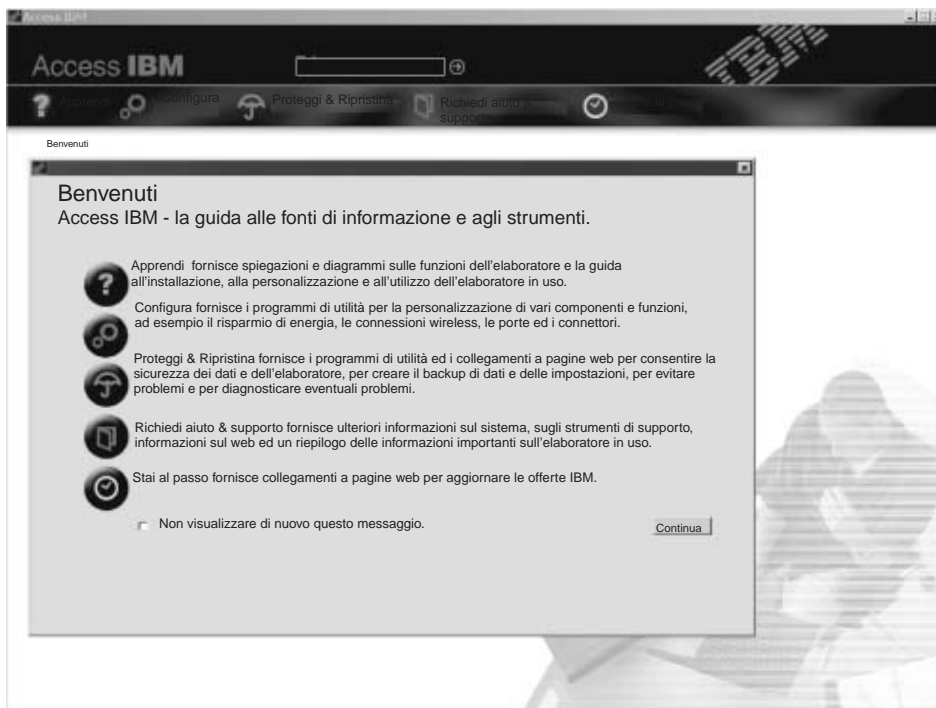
Access IBM

Access IBM

Apprendi Configura Proteggi & Ripristina Richiedi aiuto & supporto Stai al passo

Benvenuti

Benvenuti
Access IBM - la guida alle fonti di informazione e agli strumenti.

Apprendi fornisce spiegazioni e diagrammi sulle funzioni dell'elaboratore e la guida all'installazione, alla personalizzazione e all'utilizzo dell'elaboratore in uso.

Configura fornisce i programmi di utilità per la personalizzazione di vari componenti e funzioni, ad esempio il risparmio di energia, le connessioni wireless, le porte ed i connettori.

Proteggi & Ripristina fornisce i programmi di utilità ed i collegamenti a pagine web per consentire la sicurezza dei dati e dell'elaboratore, per creare il backup di dati e delle impostazioni, per evitare problemi e per diagnosticare eventuali problemi.

Richiedi aiuto & supporto fornisce ulteriori informazioni sul sistema, sugli strumenti di supporto, informazioni sul web ed un riepilogo delle informazioni importanti sull'elaboratore in uso.

Stai al passo fornisce collegamenti a pagine web per aggiornare le offerte IBM.

Non visualizzare di nuovo questo messaggio.

Continua